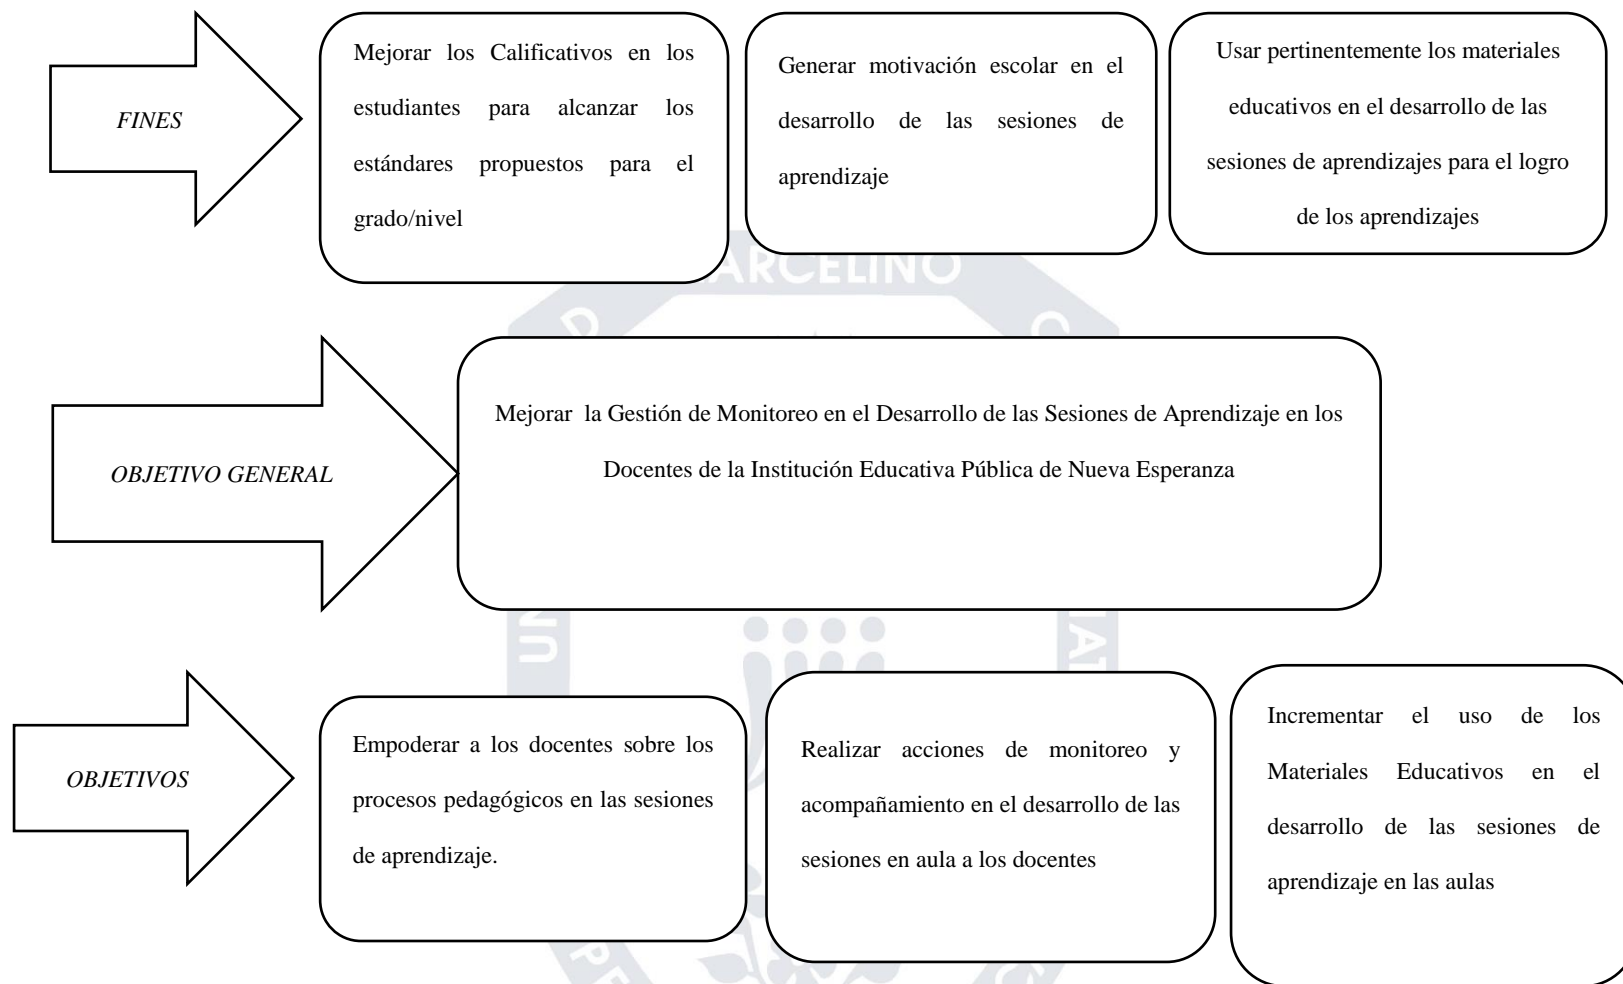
FINES

Mejorar los Calificativos en los estudiantes para alcanzar los estándares propuestos para el grado/nivel

Generar motivación escolar en el desarrollo de las sesiones de aprendizaje

Usar pertinentemente los materiales educativos en el desarrollo de las sesiones de aprendizajes para el logro de los aprendizajes

OBJETIVO GENERAL

Mejorar la Gestión de Monitoreo en el Desarrollo de las Sesiones de Aprendizaje en los Docentes de la Institución Educativa Pública de Nueva Esperanza

OBJETIVOS

Empoderar a los docentes sobre los procesos pedagógicos en las sesiones de aprendizaje.

Realizar acciones de monitoreo y acompañamiento en el desarrollo de las sesiones en aula a los docentes

Incrementar el uso de los Materiales Educativos en el desarrollo de las sesiones de aprendizaje en las aulas